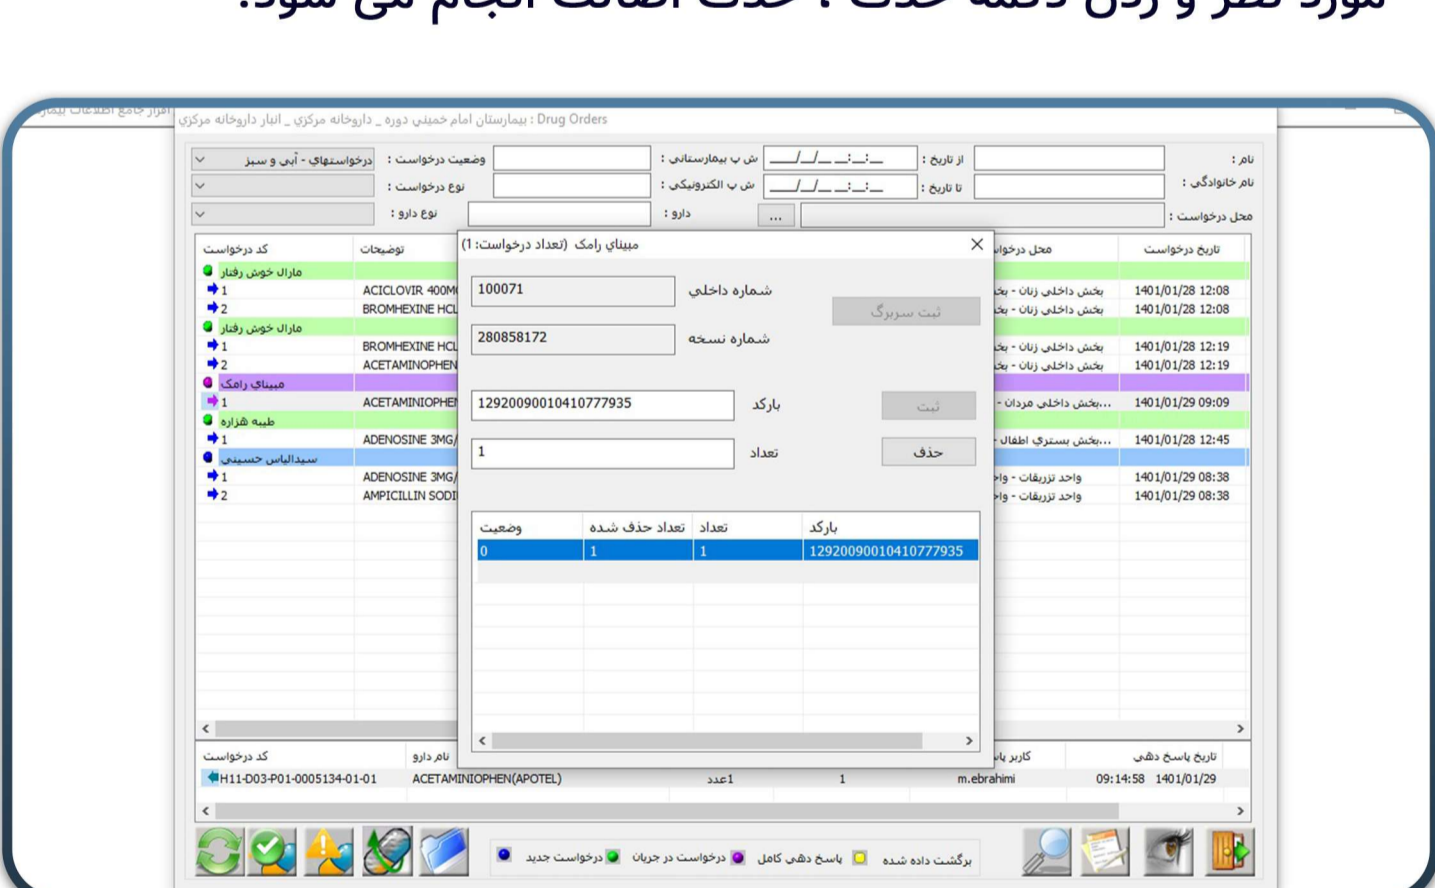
مورد نظر و زدن دکمه حذف ؛ حذف اضافت انجام می شود.

افزار جامع اطلاعات بیمارستانی

بیمارستان امام خمینی دوره _ داروخانه مرکزی _ انبار داروخانه مرکزی : Drug Orders

نام :
نام خانوادگی :
محل درخواست :
از تاریخ : __/__/__ __:__
تا تاریخ : __/__/__ __:__
ش پ بیمارستانی :
ش پ الکترونیکی :
دارو :
وضعیت درخواست : درخواستهای - آبی و سبز
نوع درخواست :
نوع دارو :

| تاریخ درخواست | محل درخواست | توضیحات | کد درخواست |
|---|---|---|---|
| | | | مارال خوش رفتار |
| 1401/01/28 12:08 | بخش داخلی زنان - بخ | ACICLOVIR 400M | 1 |
| 1401/01/28 12:08 | بخش داخلی زنان - بخ | BROMHEXINE HCL | 2 |
| | | | مارال خوش رفتار |
| 1401/01/28 12:19 | بخش داخلی زنان - بخ | BROMHEXINE HCL | 1 |
| 1401/01/28 12:19 | بخش داخلی زنان - بخ | ACETAMINOPHEN | 2 |
| | | | مینای رامک |
| 1401/01/29 09:09 | ...بخش داخلی مردان - | ACETAMINOPHE | 1 |
| | | | طیبه هزاره |
| 1401/01/28 12:45 | ...بخش بستری اطفال - | ADENOSINE 3MG/ | 1 |
| | | | سیدالیاس حسینی |
| 1401/01/29 08:38 | واحد تزریقات - واح | ADENOSINE 3MG/ | 1 |
| 1401/01/29 08:38 | واحد تزریقات - واح | AMPICILLIN SODI | 2 |

مینای رامک (تعداد درخواست:1)
شماره داخلی 100071
شماره نسخه 280858172
ثبت سربرگ
بارکد 12920090010410777935
ثبت
تعداد 1
حذف

| بارکد | تعداد | تعداد حذف شده | وضعیت |
|---|---|---|---|
| 12920090010410777935 | 1 | 1 | 0 |

| تاریخ پاسخ دهی | کاربر پا | | | نام دارو | کد درخواست |
|---|---|---|---|---|---|
| 1401/01/29 09:14:58 | m.ebrahimi | 1 | 1عدد | ACETAMINOPHEN(APOTEL) | H11-D03-P01-0005134-01-01 |

برگشت داده شده
پاسخ دهی کامل
درخواست در جریان
درخواست جدید